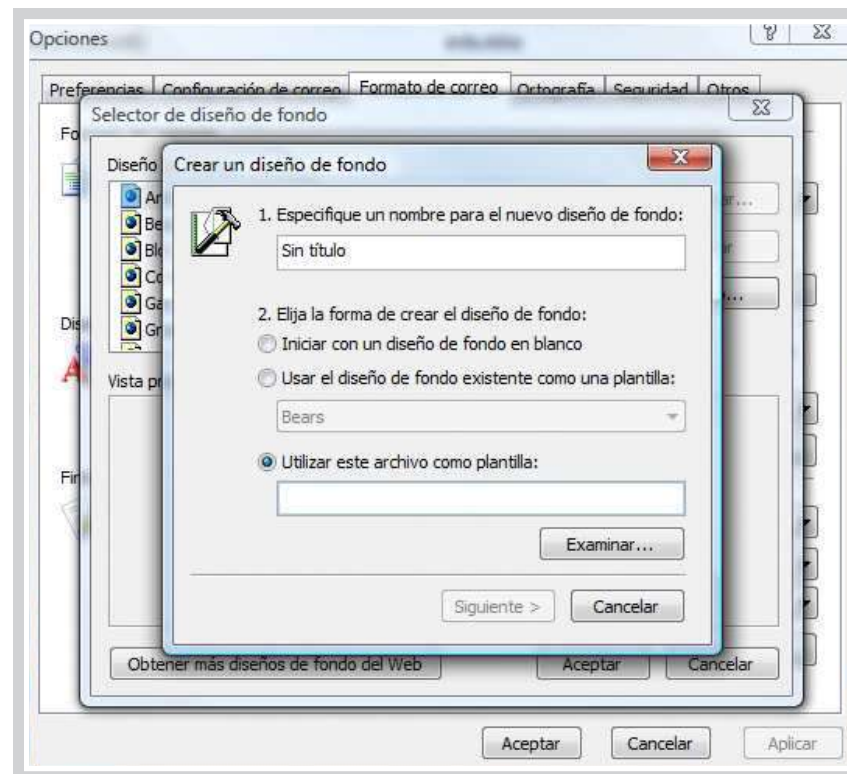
Opciones

Preferencias | Configuración de correo | Formato de correo | Ortografía | Seguridad | Otros

Selector de diseño de fondo

Fo

Diseño

Ar
Be
Bl
Co
Ga
Gr

Dis

Vista pr

Fir

Crear un diseño de fondo

1. Especifique un nombre para el nuevo diseño de fondo:

Sin título

2. Elija la forma de crear el diseño de fondo:

Iniciar con un diseño de fondo en blanco

Usar el diseño de fondo existente como una plantilla:

Bears

Utilizar este archivo como plantilla:

Examinar...

Siguiente >

Cancelar

Obtener más diseños de fondo del Web

Aceptar

Cancelar

Aceptar

Cancelar

Aplicar